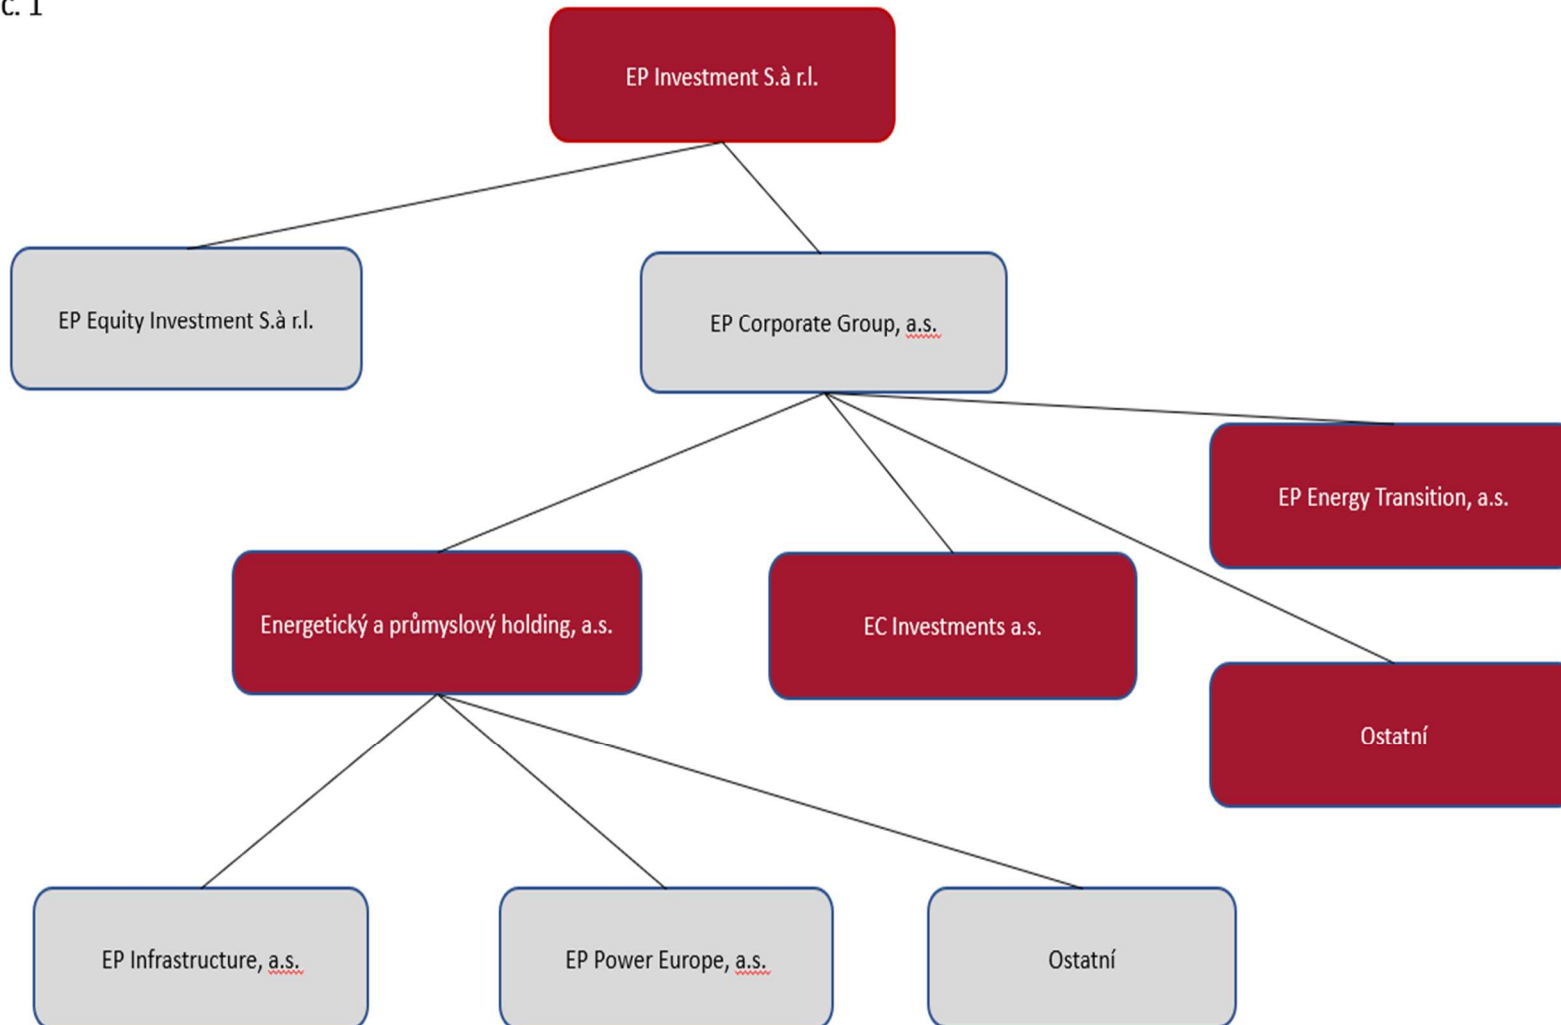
c. 1

EP Investment S.à r.l.

EP Equity Investment S.à r.l.

EP Corporate Group, a.s.

EP Energy Transition, a.s.

Energetický a průmyslový holding, a.s.

EC Investments a.s.

Ostatní

EP Infrastructure, a.s.

EP Power Europe, a.s.

Ostatní